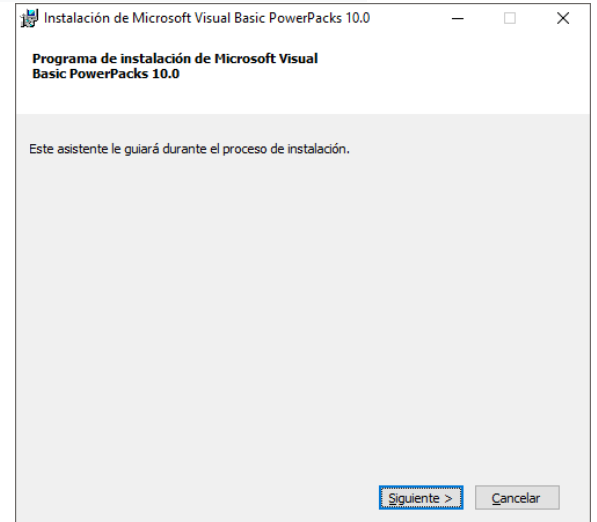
Instalación de Microsoft Visual Basic PowerPacks 10.0

Programa de instalación de Microsoft Visual Basic PowerPacks 10.0

Este asistente le guiará durante el proceso de instalación.

Siguiente >

Cancelar